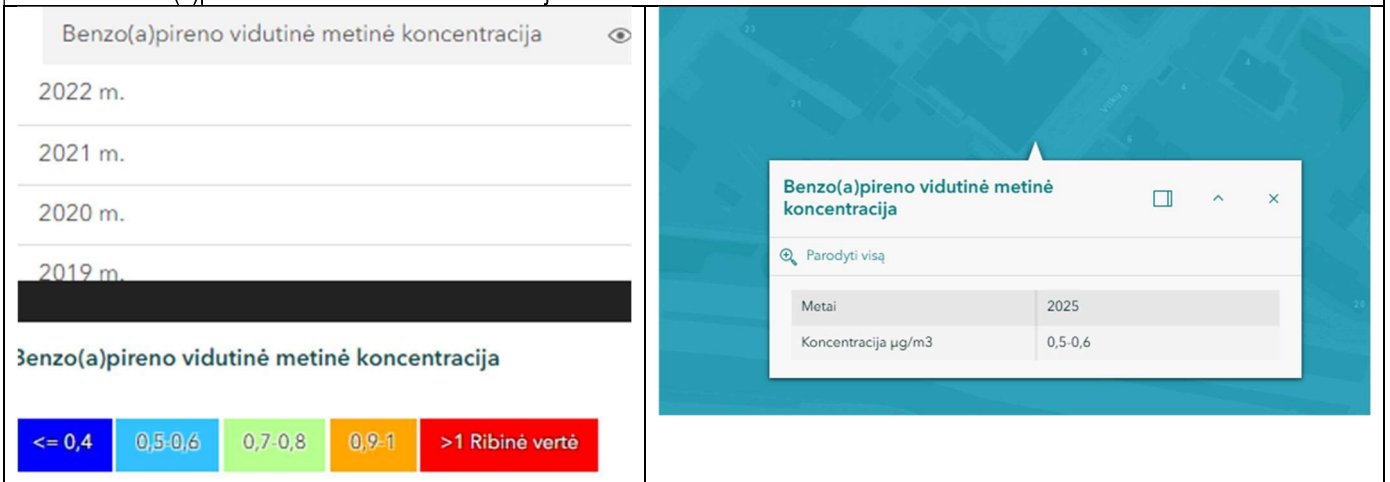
Benzo(a)pireno vidutinė metinė koncentracija

2022 m.

2021 m.

2020 m.

2019 m.

Benzo(a)pireno vidutinė metinė koncentracija

<= 0,4 | 0,5-0,6 | 0,7-0,8 | 0,9-1 | >1 Ribinė vertė

Vilko g.

Benzo(a)pireno vidutinė metinė koncentracija

Parodyti visą

| Metai | 2025 |
|---|---|
| Koncentracija µg/m3 | 0,5-0,6 |